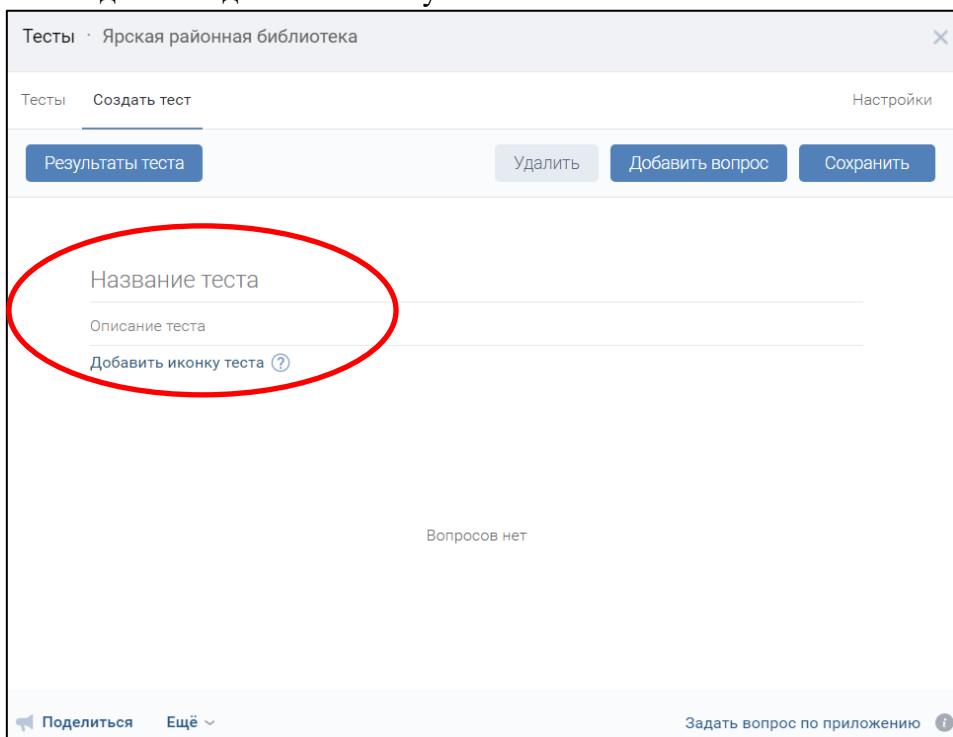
Тесты · Ярская районная библиотека

Тесты Создать тест Настройки

Результаты теста Удалить Добавить вопрос Сохранить

Название теста

Описание теста

Добавить иконку теста ?

Вопросов нет

Поделиться Ещё

Задать вопрос по приложению